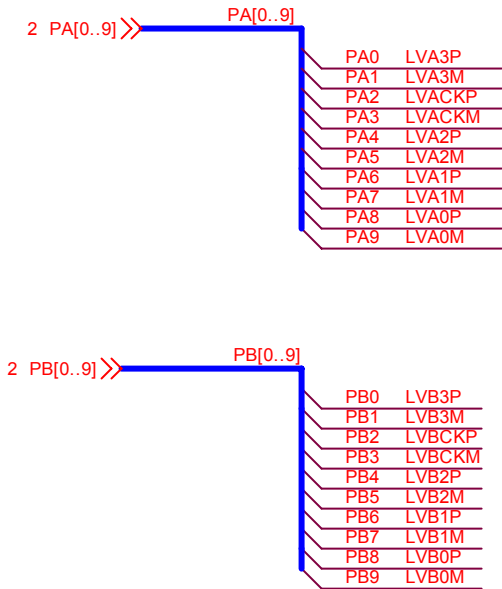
2 PA[0..9]

PA[0..9]

PA0 LVA3P
PA1 LVA3M
PA2 LVACKP
PA3 LVACKM
PA4 LVA2P
PA5 LVA2M
PA6 LVA1P
PA7 LVA1M
PA8 LVA0P
PA9 LVA0M

2 PB[0..9]

PB[0..9]

PB0 LVB3P
PB1 LVB3M
PB2 LVBCKP
PB3 LVBCKM
PB4 LVB2P
PB5 LVB2M
PB6 LVB1P
PB7 LVB1M
PB8 LVB0P
PB9 LVB0M